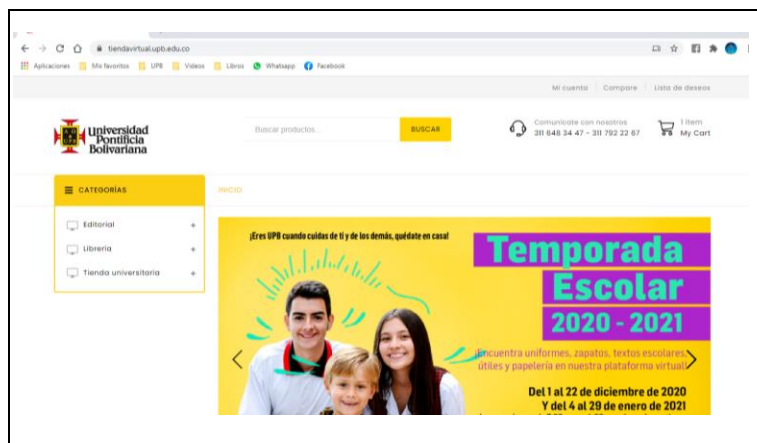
tiendavirtual.upb.edu.co

Aplicaciones Mis favoritos UPB Videos Libros Whatsapp Facebook

Mi cuenta | Compare | Lista de deseos

Universidad Pontificia Bolivariana

Buscar productos...

BUSCAR

Comunícate con nosotros
311 648 34 47 - 311 792 22 67

1 item
My Cart

CATEGORÍAS

INICIO

Editorial +

Librería +

Tienda universitaria +

¡Eres UPB cuando cuidas de ti y de los demás, quédate en casa!

Temporada Escolar 2020 - 2021

Encuentra uniformes, zapatos, textos escolares, útiles y papelería en nuestra plataforma virtual

Del 1 al 22 de diciembre de 2020
Y del 4 al 29 de enero de 2021

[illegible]